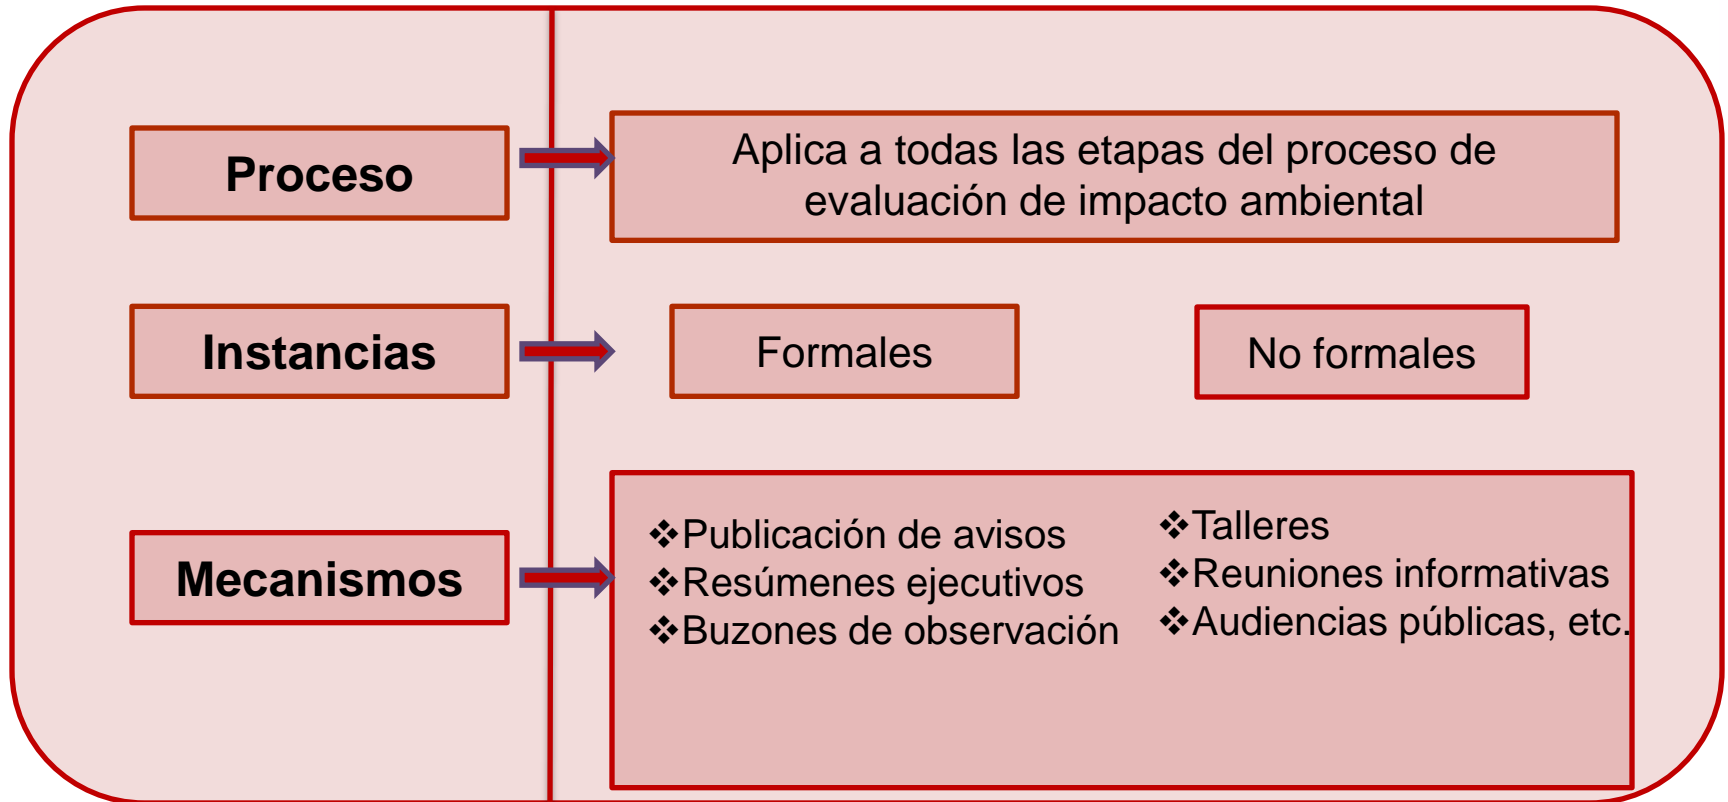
Proceso

Aplica a todas las etapas del proceso de evaluación de impacto ambiental

Instancias

Formales

No formales

Mecanismos

❖Publicación de avisos
❖Resúmenes ejecutivos
❖Buzones de observación

❖Talleres
❖Reuniones informativas
❖Audiencias públicas, etc.